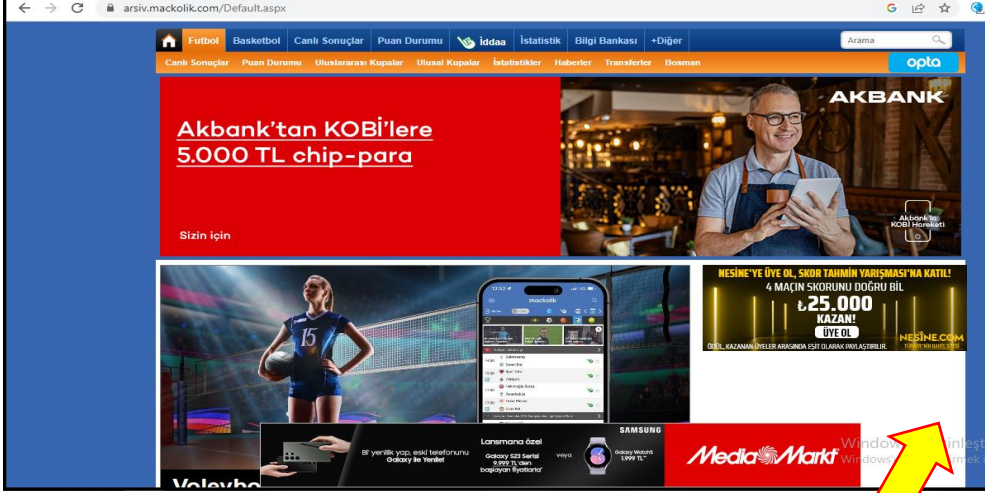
arsiv.mackolik.com/Default.aspx

Futbol Basketbol Canlı Sonuçlar Puan Durumu İddaa İstatistik Bilgi Bankası +Diğer Arama

Canlı Sonuçlar Puan Durumu Uluslararası Kupalar Ulusal Kupalar İstatistikler Haberler Transferler Bosman opta

Akbank'tan KOBİ'lere 5.000 TL chip-para

Sizin için

AKBANK

Akbank'la KOBİ Hareketi

mackolik

NESİNE'YE ÜYE OL, SKOR TAHMİN YARIŞMASI'NA KATIL!
4 MAÇIN SKORUNU DOĞRU BIL
₺25.000
KAZAN!
ÜYE OL
ÖDÜL, KAZANAN ÜYELER ARASINDA EŞİT OLARAK PAYLAŞTIRILIR.
NESİNE.COM

Bi' yenilik yap, eski telefonunu Galaxy ile Yenile!
Lansmana özel
Galaxy S23 Serisi 9.999 TL'den başlayan fiyatlarla
veya
SAMSUNG
Galaxy Watch5 1.999 TL
MediaMarkt

Volleyb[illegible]

Windows'u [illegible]